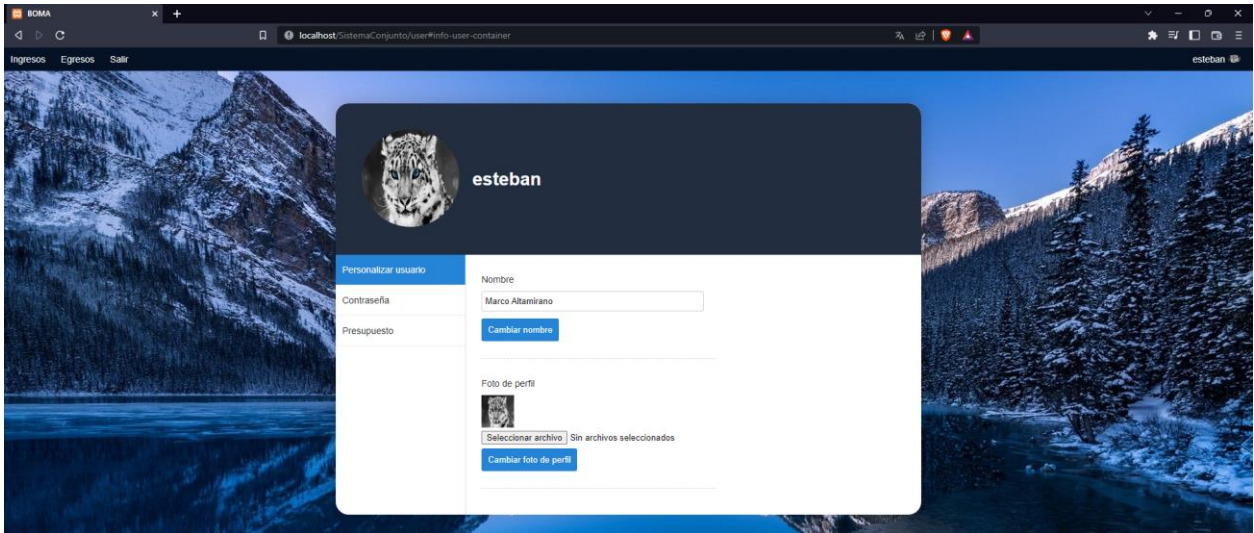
BOMA

localhost/SistemaConjunto/user#info-user-container

Ingresos Egresos Salir

esteban

esteban

Personalizar usuario

Contraseña

Presupuesto

Nombre

Marco Altamirano

Cambiar nombre

Foto de perfil

Seleccionar archivo Sin archivos seleccionados

Cambiar foto de perfil